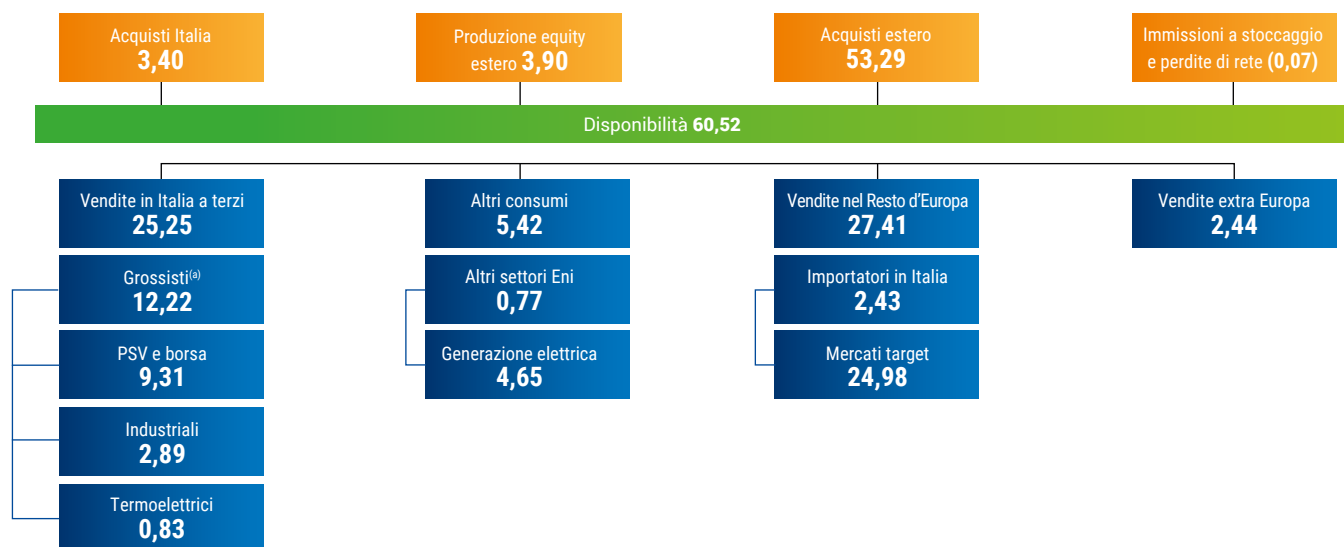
Acquisti Italia
3,40

Produzione equity estero 3,90

Acquisti estero
53,29

Immissioni a stoccaggio e perdite di rete (0,07)

Disponibilità 60,52

Vendite in Italia a terzi
25,25

Grossisti$^{(a)}$
12,22

PSV e borsa
9,31

Industriali
2,89

Termoelettrici
0,83

Altri consumi
5,42

Altri settori Eni
0,77

Generazione elettrica
4,65

Vendite nel Resto d'Europa
27,41

Importatori in Italia
2,43

Mercati target
24,98

Vendite extra Europa
2,44